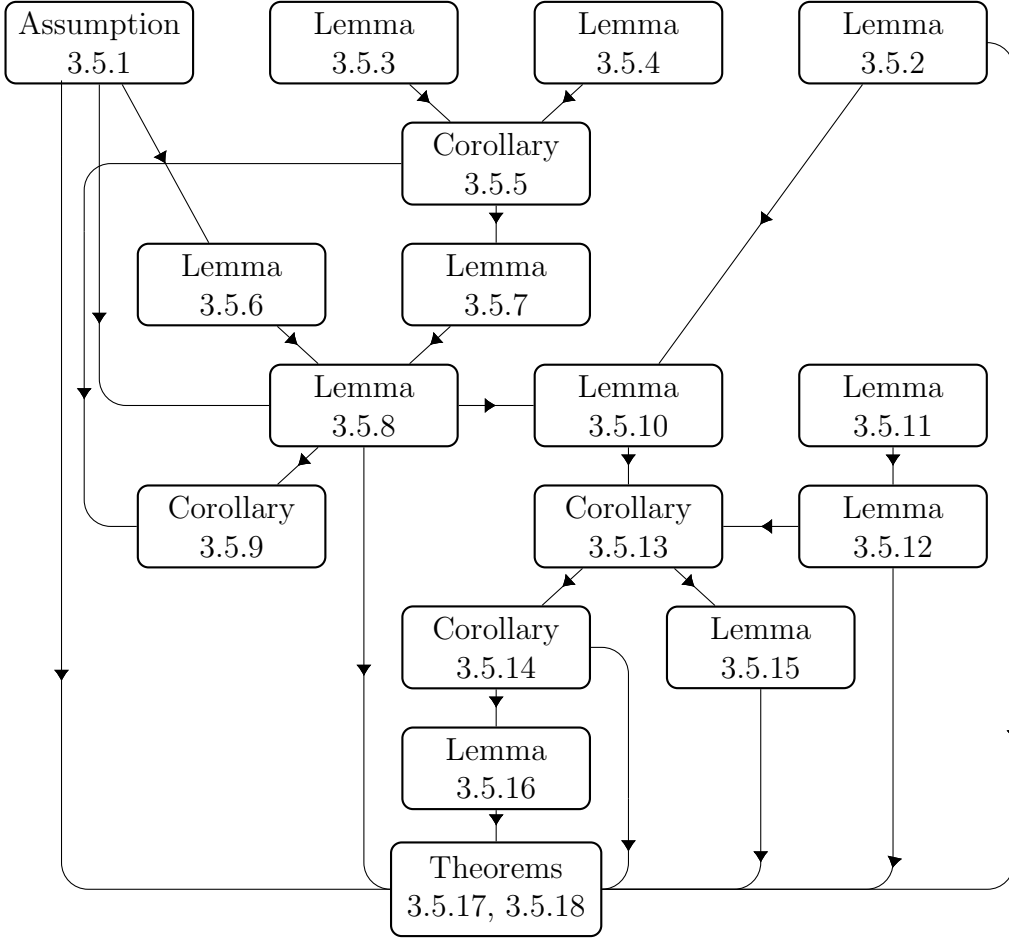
Assumption 3.5.1

Lemma 3.5.3

Lemma 3.5.4

Lemma 3.5.2

Corollary 3.5.5

Lemma 3.5.6

Lemma 3.5.7

Lemma 3.5.8

Lemma 3.5.10

Lemma 3.5.11

Corollary 3.5.9

Corollary 3.5.13

Lemma 3.5.12

Corollary 3.5.14

Lemma 3.5.15

Lemma 3.5.16

Theorems 3.5.17, 3.5.18